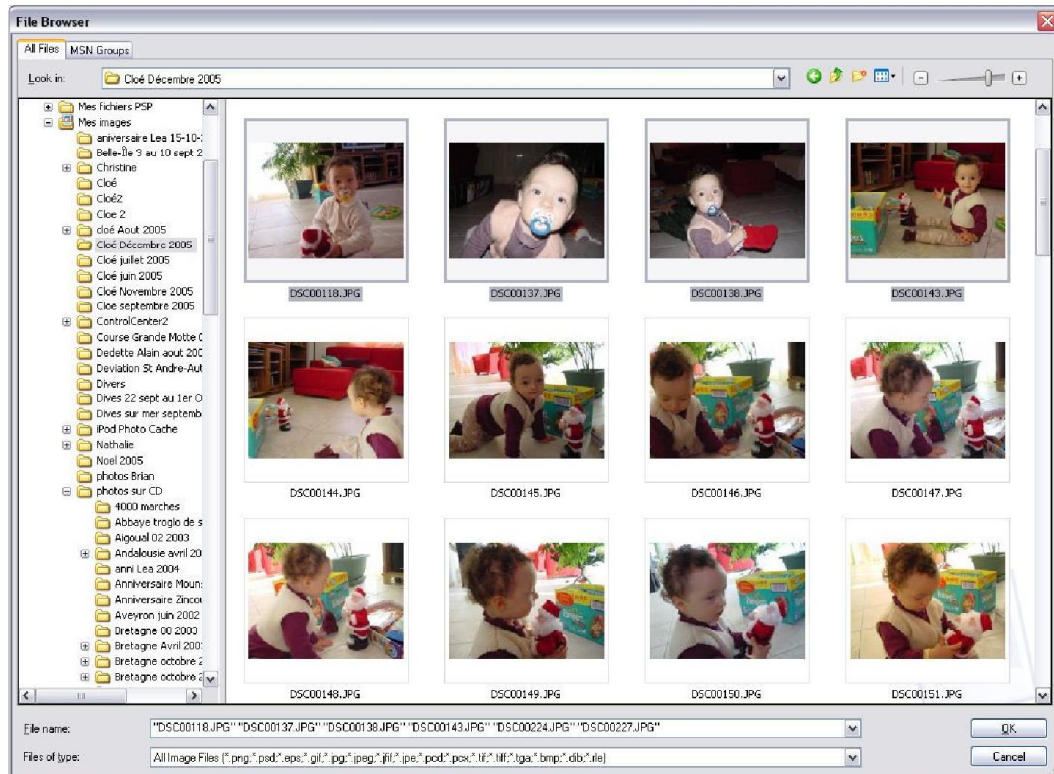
File Browser

All Files | MSN Groups

Look in: Cloé Décembre 2005

Mes fichiers PSP
Mes images
aniversaire Lea 15-10-
Belle-Île 9 au 10 sept 2
Christine
Cloé
Cloé2
Cloe 2
cloé Aout 2005
Cloé Décembre 2005
Cloé juillet 2005
Cloé juin 2005
Cloé Novembre 2005
Cloe septembre 2005
ControlCenter2
Course Grande Motte
Dedette Alain aout 200
Deviation St Andre-Aut
Divers
Dives 22 sept au 1er O
Dives sur mer septemb
iPod Photo Cache
Nathalie
Noel 2005
photos Brian
photos sur CD
4000 marches
Abbaye troglo de s
Aigoual 02 2003
Andalousie avril 20
anni Lea 2004
Anniversaire Moun
Anniversaire Zincou
Aveyron juin 2002
Bretagne 00 2000
Bretagne Avril 200
Bretagne octobre 2
Bretagne octobre 2

DSC00118.JPG
DSC00137.JPG
DSC00138.JPG
DSC00143.JPG
DSC00144.JPG
DSC00145.JPG
DSC00146.JPG
DSC00147.JPG
DSC00148.JPG
DSC00149.JPG
DSC00150.JPG
DSC00151.JPG

File name: "DSC00118.JPG" "DSC00137.JPG" "DSC00138.JPG" "DSC00143.JPG" "DSC00224.JPG" "DSC00227.JPG"

Files of type: All Image Files (*.png;*.psd;*.eps;*.gif;*.jpg;*.jpeg;*.jfif;*.jpe;*.pcd;*.pcx;*.tif;*.tiff;*.tga;*.bmp;*.dib;*.rle)

OK
Cancel